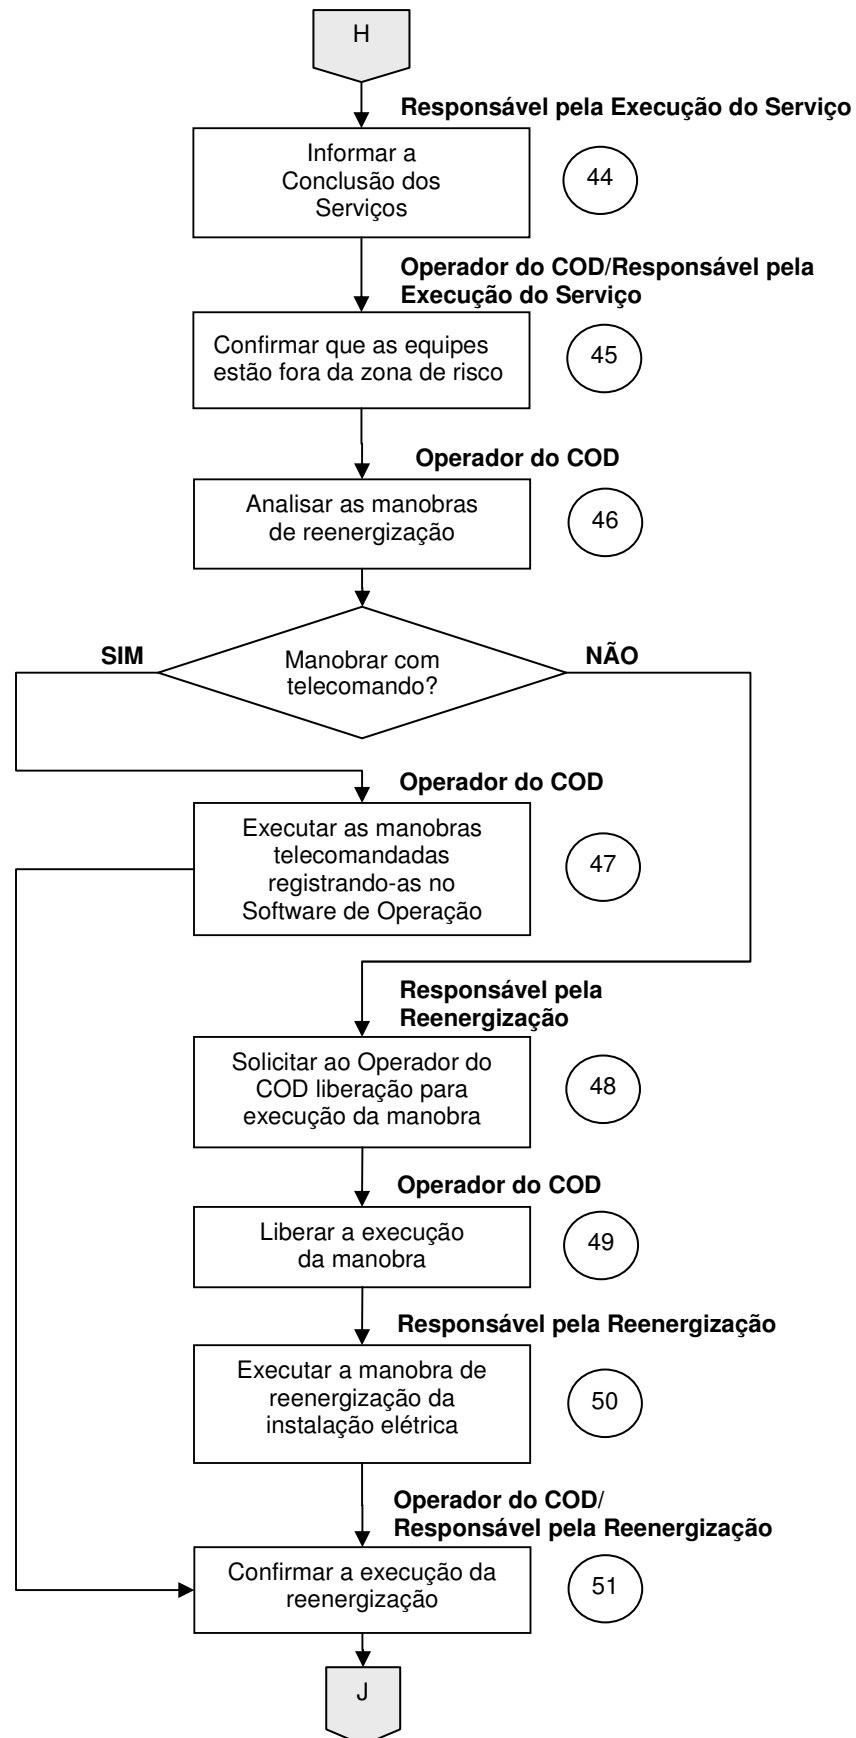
H

Responsável pela Execução do Serviço

Informar a Conclusão dos Serviços

44

Operador do COD/Responsável pela Execução do Serviço

Confirmar que as equipes estão fora da zona de risco

45

Operador do COD

Analisar as manobras de reenergização

46

SIM

Manobrar com telecomando?

NÃO

Operador do COD

Executar as manobras telecomandadas registrando-as no Software de Operação

47

Responsável pela Reenergização

Solicitar ao Operador do COD liberação para execução da manobra

48

Operador do COD

Liberar a execução da manobra

49

Responsável pela Reenergização

Executar a manobra de reenergização da instalação elétrica

50

Operador do COD/ Responsável pela Reenergização

Confirmar a execução da reenergização

51

J